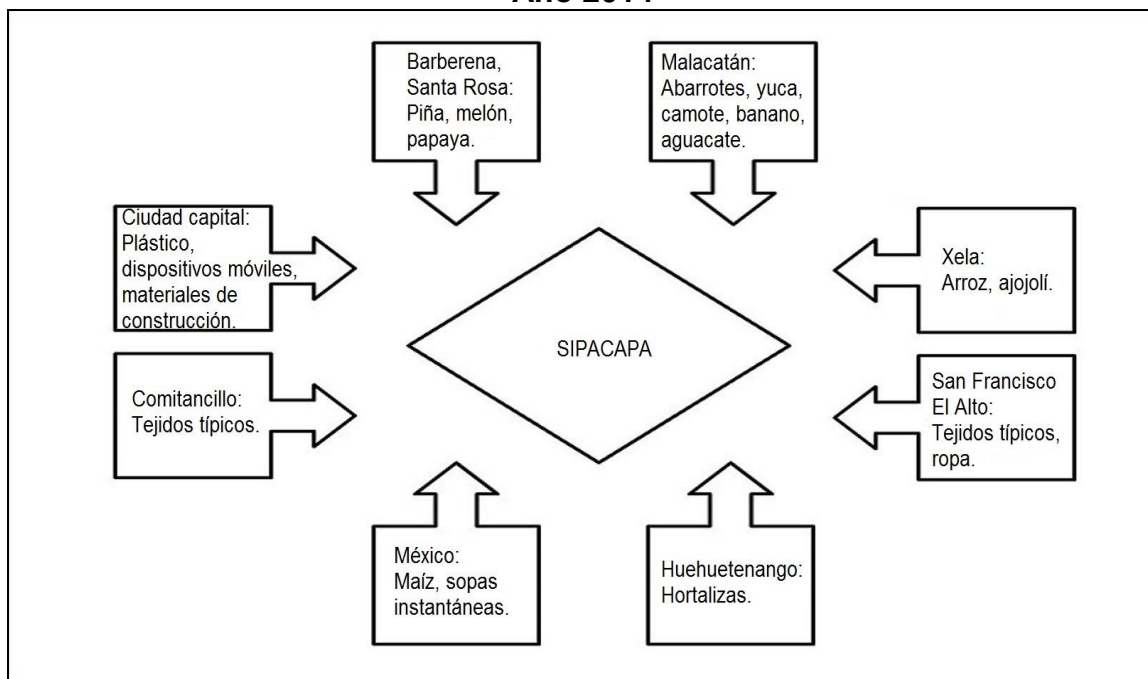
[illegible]

Barberena, Santa Rosa: Piña, melón, papaya.

Malacatán: Abarrotes, yuca, camote, banano, aguacate.

Ciudad capital: Plástico, dispositivos móviles, materiales de construcción.

Xela: Arroz, ajojolí.

SIPACAPA

Comitancillo: Tejidos típicos.

San Francisco El Alto: Tejidos típicos, ropa.

México: Maíz, sopas instantáneas.

Huehuetenango: Hortalizas.